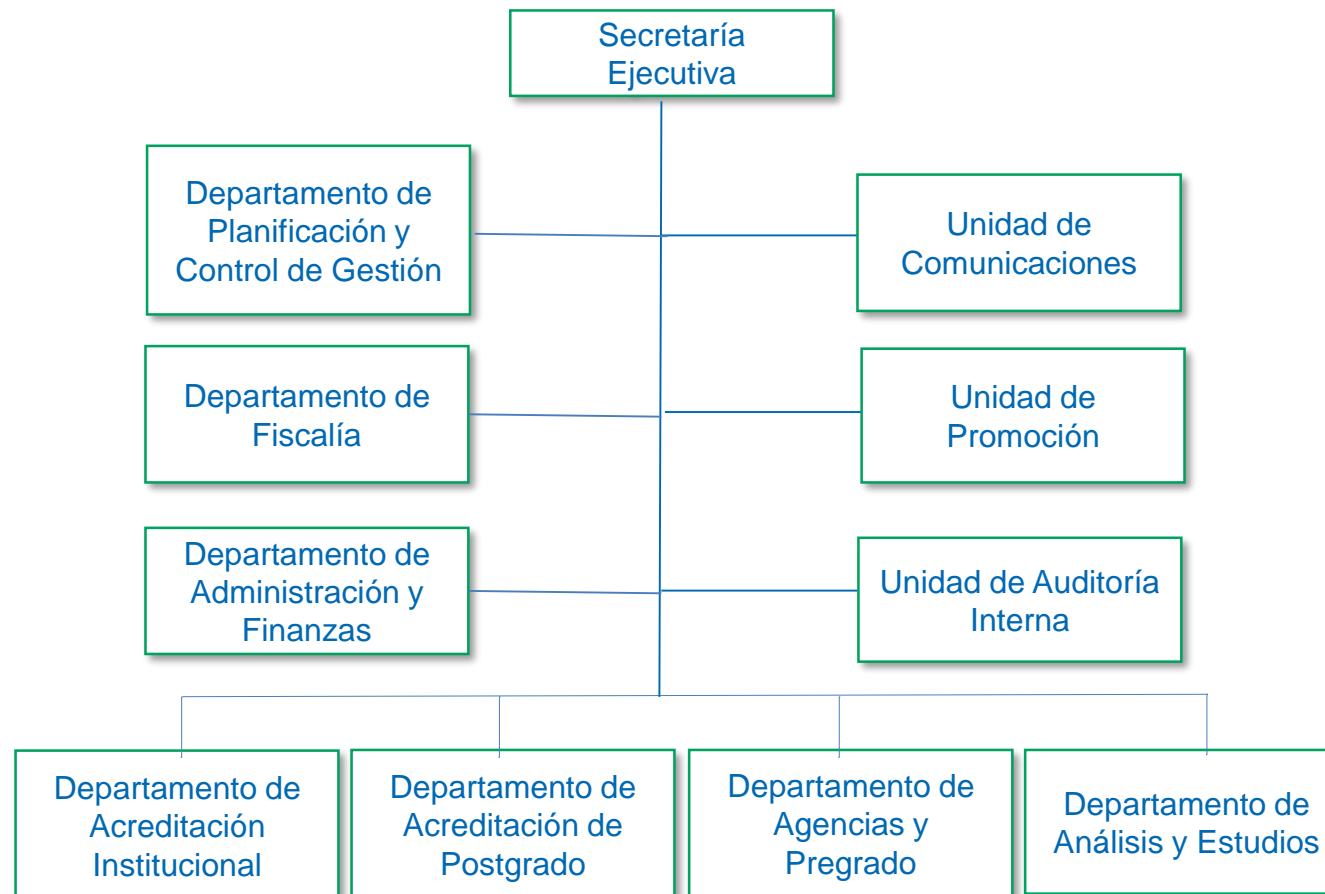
Secretaría Ejecutiva

Departamento de Planificación y Control de Gestión

Unidad de Comunicaciones

Departamento de Fiscalía

Unidad de Promoción

Departamento de Administración y Finanzas

Unidad de Auditoría Interna

Departamento de Acreditación Institucional

Departamento de Acreditación de Postgrado

Departamento de Agencias y Pregrado

Departamento de Análisis y Estudios